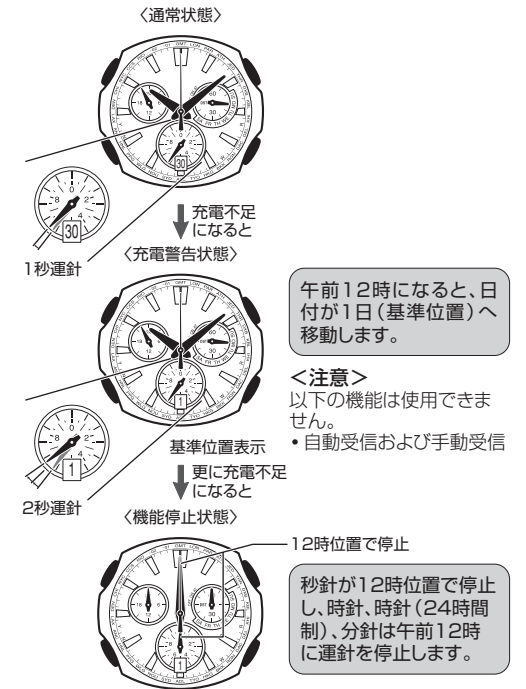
〈通常状態〉

30

1秒運針

充電不足になると

〈充電警告状態〉

午前12時になると、日付が1日(基準位置)へ移動します。

<注意>
以下の機能は使用できません。
• 自動受信および手動受信

1

2秒運針

基準位置表示

更に充電不足になると

〈機能停止状態〉

12時位置で停止

秒針が12時位置で停止し、時針、時針(24時間制)、分針は午前12時に運針を停止します。

1